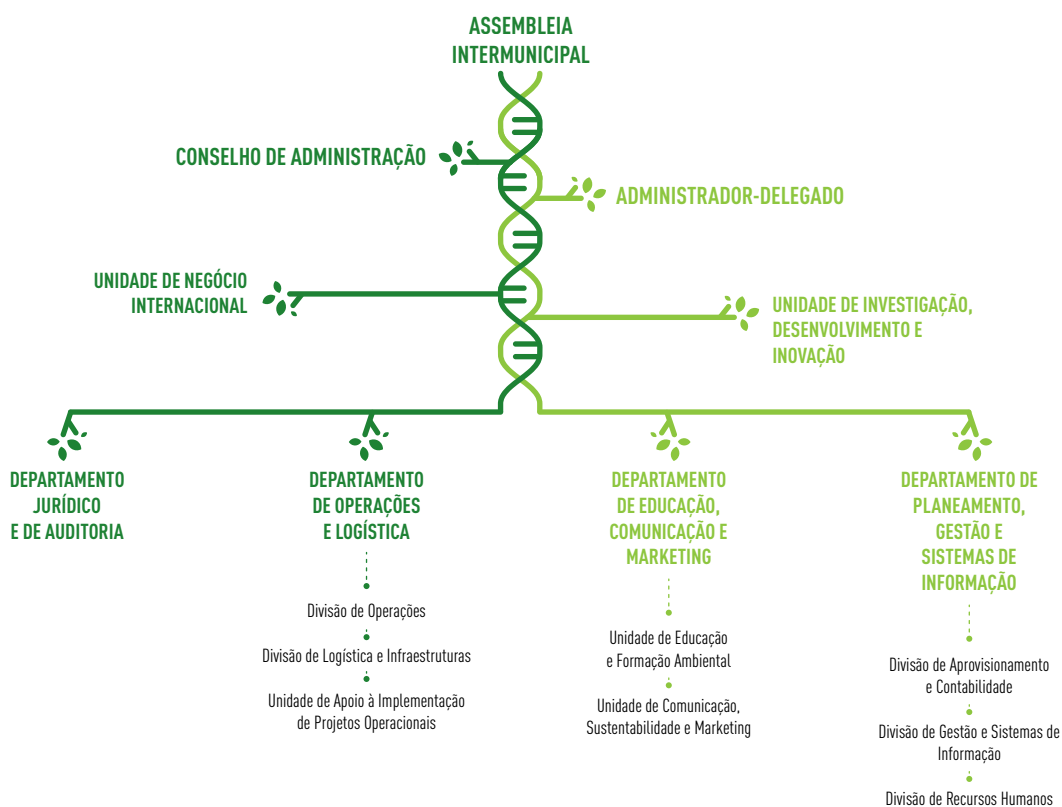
ASSEMBLEIA INTERMUNICIPAL

CONSELHO DE ADMINISTRAÇÃO

ADMINISTRADOR-DELEGADO

UNIDADE DE NEGÓCIO INTERNACIONAL

UNIDADE DE INVESTIGAÇÃO, DESENVOLVIMENTO E INOVAÇÃO

DEPARTAMENTO JURÍDICO E DE AUDITORIA

DEPARTAMENTO DE OPERAÇÕES E LOGÍSTICA

Divisão de Operações

Divisão de Logística e Infraestruturas

Unidade de Apoio à Implementação de Projetos Operacionais

DEPARTAMENTO DE EDUCAÇÃO, COMUNICAÇÃO E MARKETING

Unidade de Educação e Formação Ambiental

Unidade de Comunicação, Sustentabilidade e Marketing

DEPARTAMENTO DE PLANEAMENTO, GESTÃO E SISTEMAS DE INFORMAÇÃO

Divisão de Aprovisionamento e Contabilidade

Divisão de Gestão e Sistemas de Informação

Divisão de Recursos Humanos